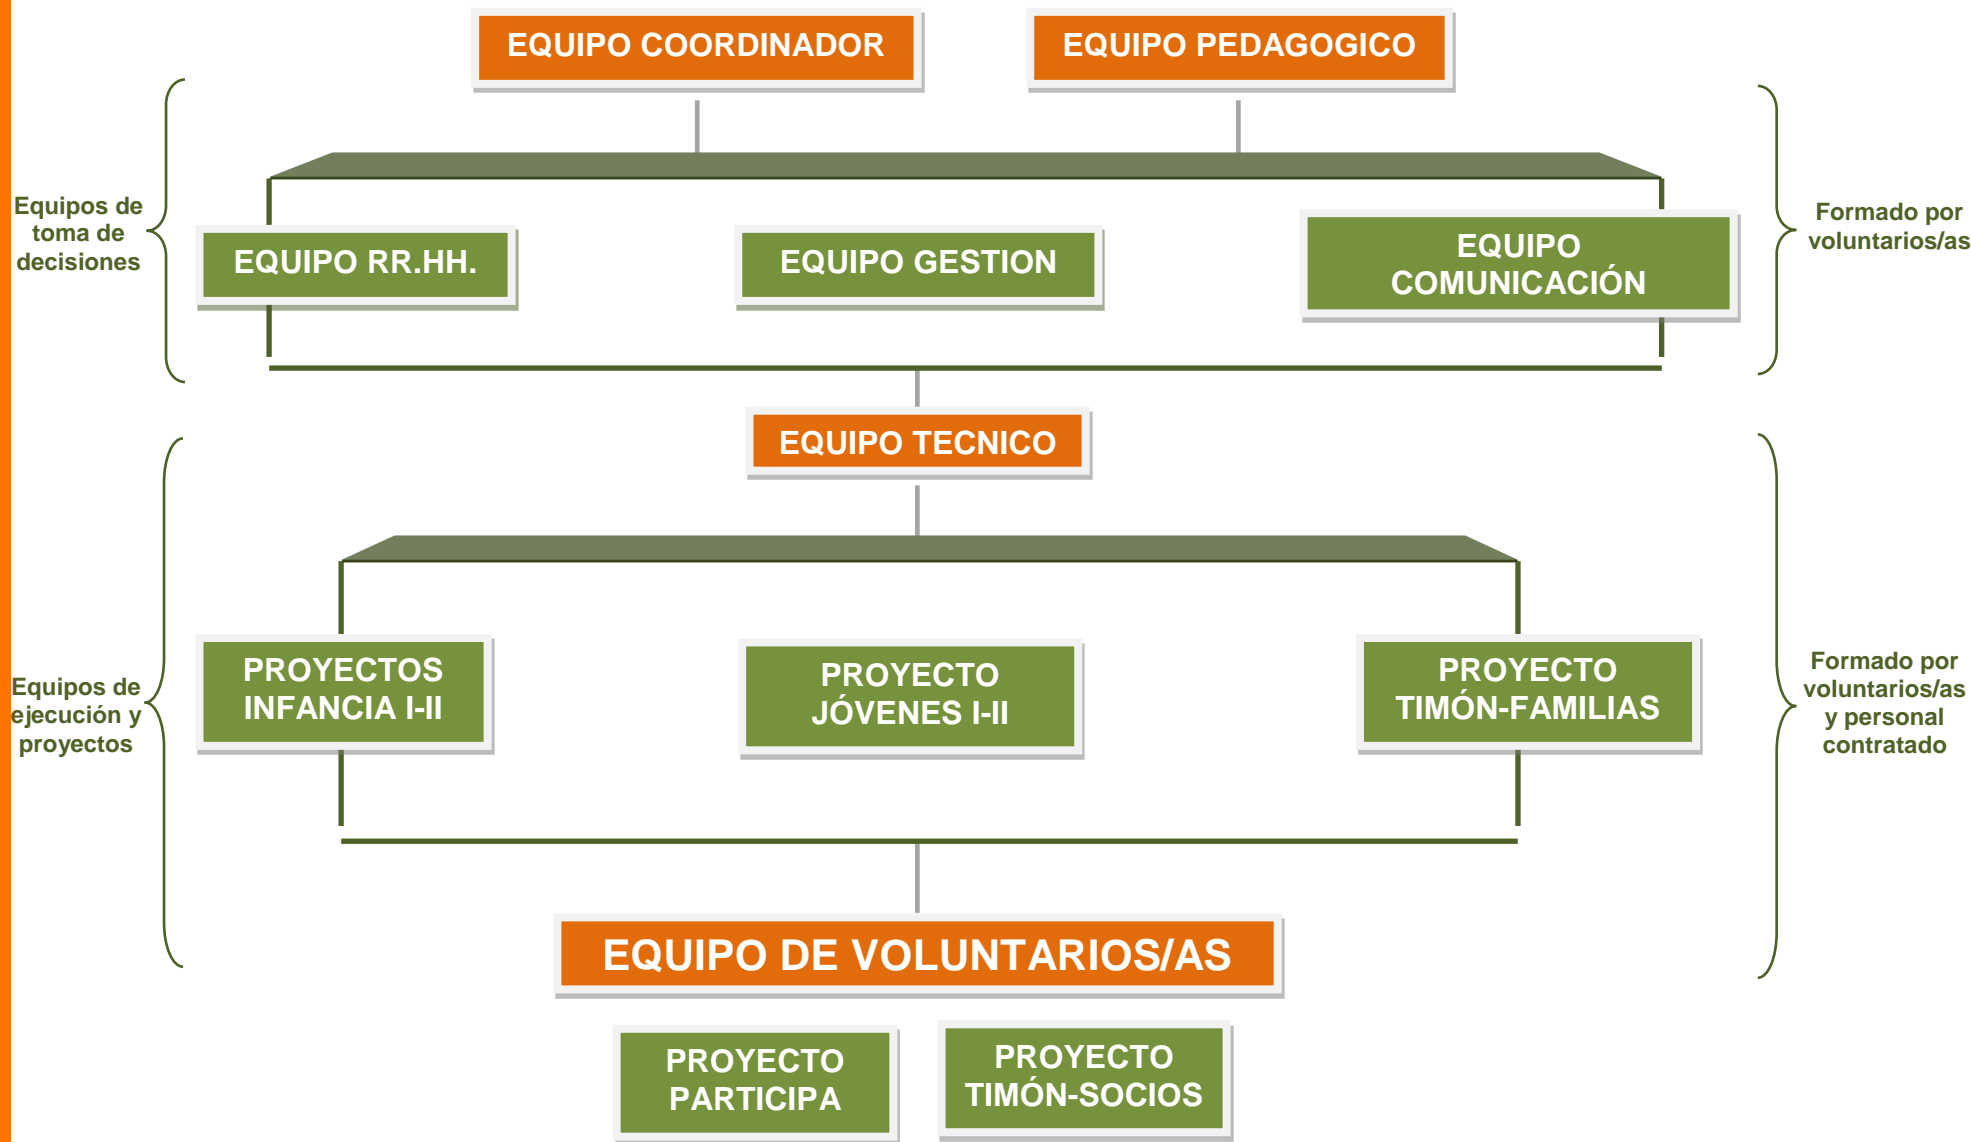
EQUIPO COORDINADOR

EQUIPO PEDAGOGICO

Equipos de toma de decisiones

EQUIPO RR.HH.

EQUIPO GESTION

EQUIPO COMUNICACIÓN

Formado por voluntarios/as

EQUIPO TECNICO

Equipos de ejecución y proyectos

PROYECTOS INFANCIA I-II

PROYECTO JÓVENES I-II

PROYECTO TIMÓN-FAMILIAS

Formado por voluntarios/as y personal contratado

EQUIPO DE VOLUNTARIOS/AS

PROYECTO PARTICIPA

PROYECTO TIMÓN-SOCIOS